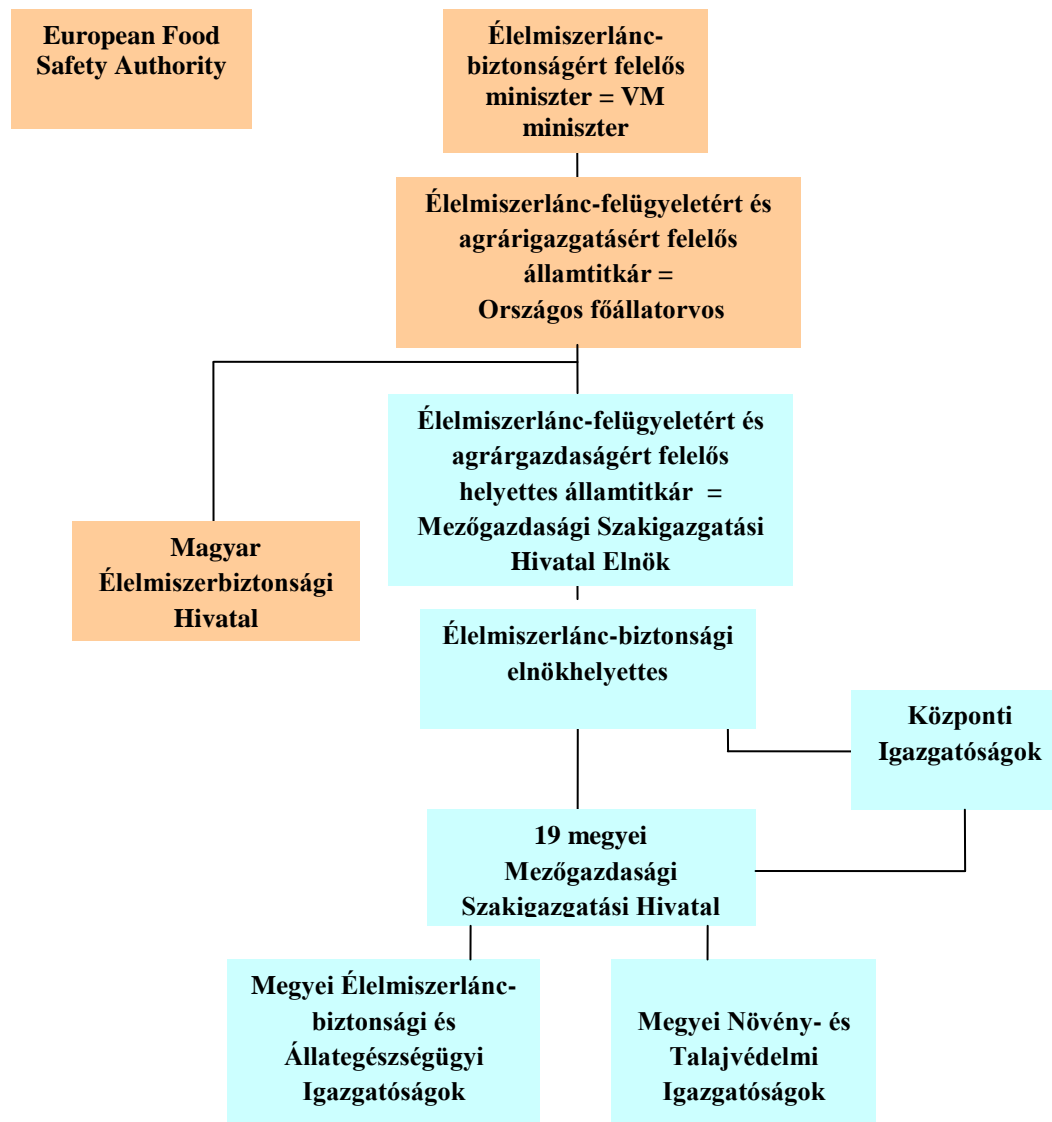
European Food Safety Authority

Élelmiszerlánc-biztonságért felelős miniszter = VM miniszter

Élelmiszerlánc-felügyeletért és agrárigazgatásért felelős államtitkár = Országos főállatorvos

Magyar Élelmiszerbiztonsági Hivatal

Élelmiszerlánc-felügyeletért és agrárgazdaságért felelős helyettes államtitkár = Mezőgazdasági Szakigazgatási Hivatal Elnök

Élelmiszerlánc-biztonsági elnökhelyettes

Központi Igazgatóságok

19 megyei Mezőgazdasági Szakigazgatási Hivatal

Megyei Élelmiszerlánc-biztonsági és Állategészségügyi Igazgatóságok

Megyei Növény- és Talajvédelmi Igazgatóságok